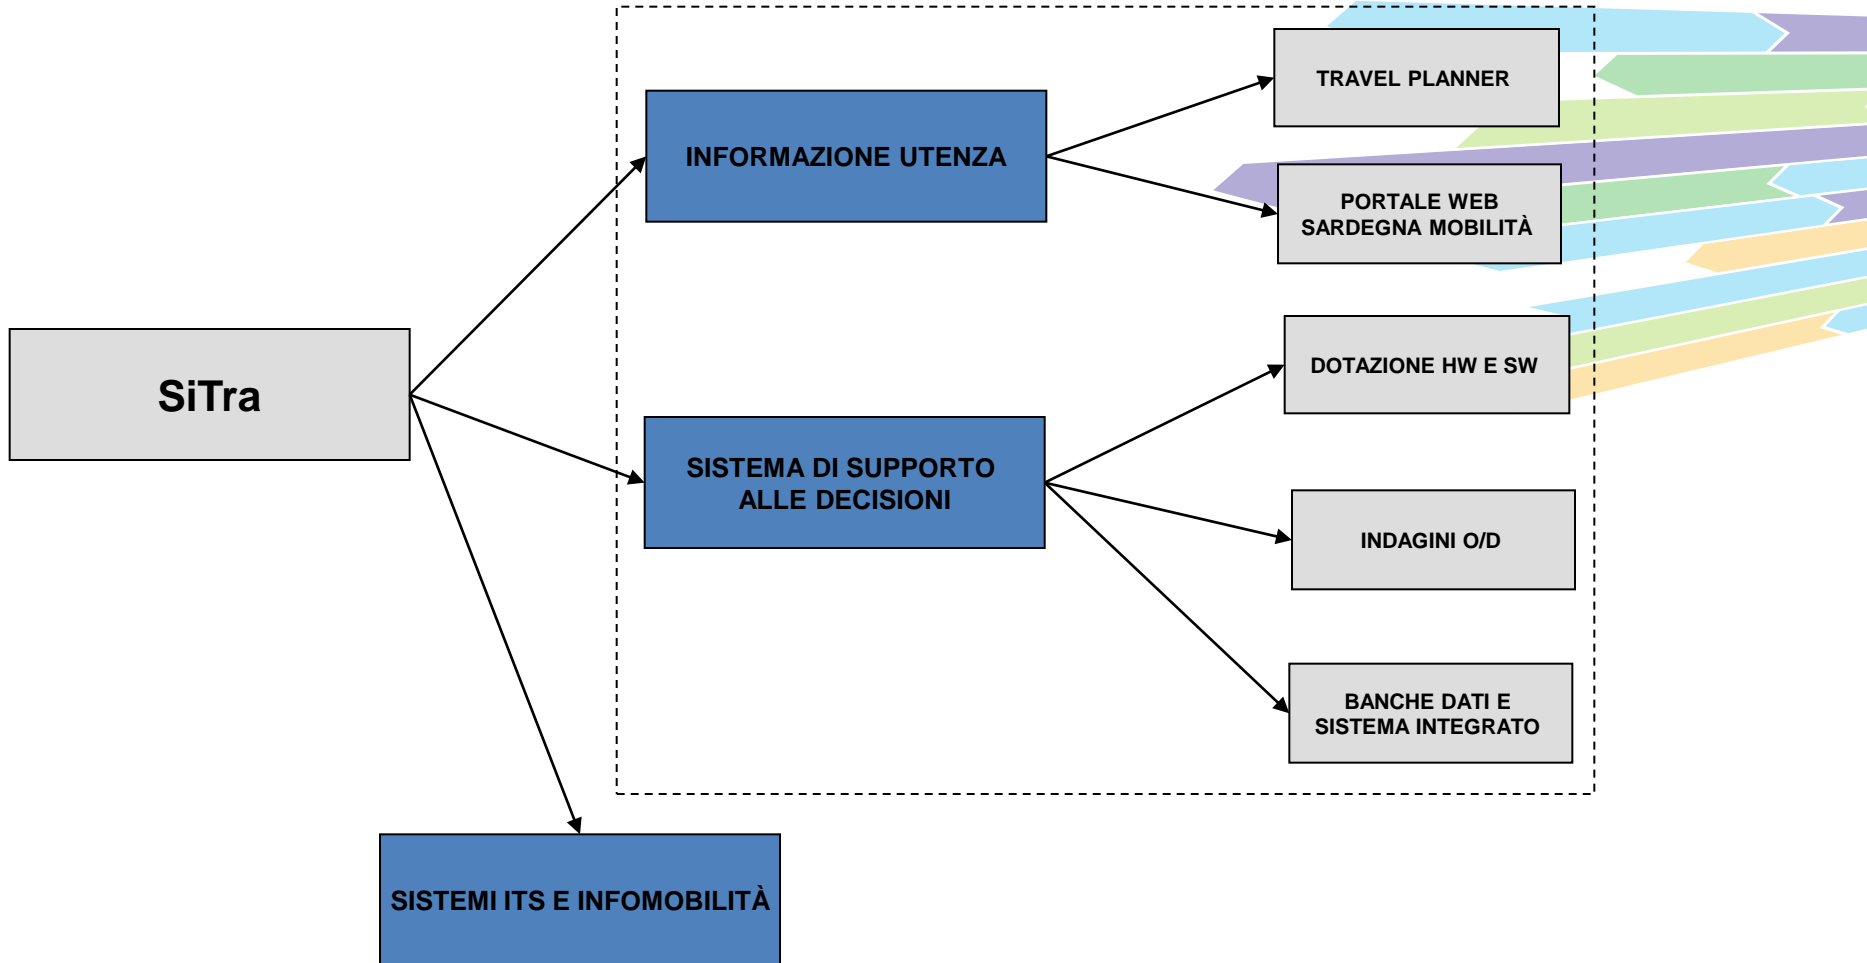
SiTra

INFORMAZIONE UTENZA

TRAVEL PLANNER

PORTALE WEB SARDEGNA MOBILITÀ

SISTEMA DI SUPPORTO ALLE DECISIONI

DOTAZIONE HW E SW

INDAGINI O/D

BANCHE DATI E SISTEMA INTEGRATO

SISTEMI ITS E INFOMOBILITÀ